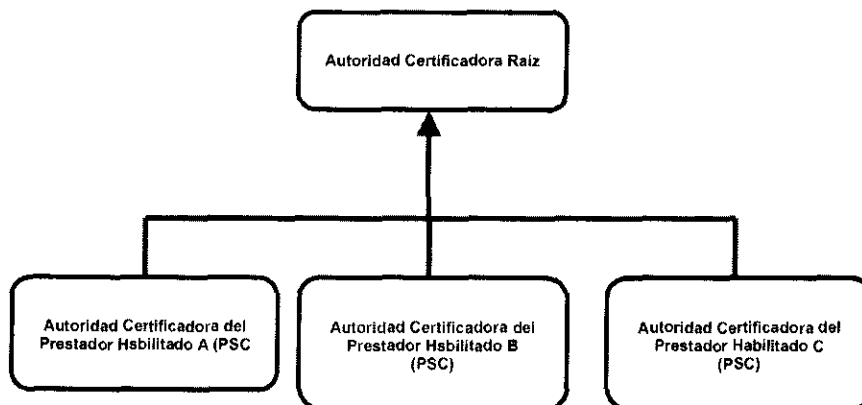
Autoridad Certificadora Raiz

Autoridad Certificadora del Prestador Hsbilitado A (PSC

Autoridad Certificadora del Prestador Hsbilitado B (PSC)

Autoridad Certificadora del Prestador Habilitado C (PSC)